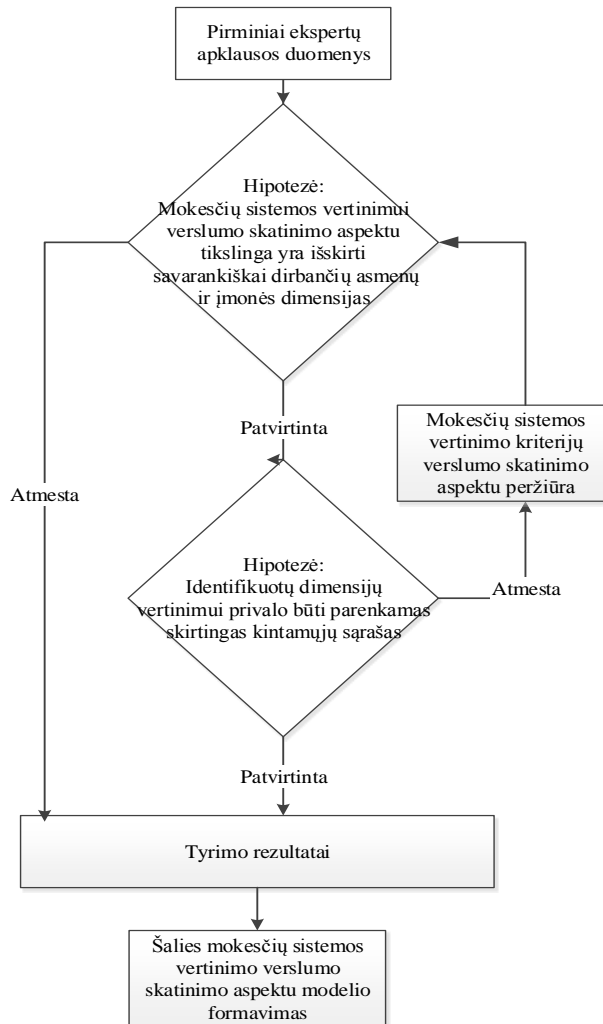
Pirminiai ekspertų apklausos duomenys

Hipotezė:
Mokesčių sistemos vertinimui verslumo skatinimo aspektu tikslinga yra išskirti savarankiškai dirbančių asmenų ir įmonės dimensijas

Patvirtinta

Mokesčių sistemos vertinimo kriterijų verslumo skatinimo aspektu peržiūra

Atmesta

Hipotezė:
Identifikuotų dimensijų vertinimui privalo būti parenkamas skirtingas kintamųjų sąrašas

Atmesta

Patvirtinta

Tyrimo rezultatai

Šalies mokesčių sistemos vertinimo verslumo skatinimo aspektu modelio formavimas